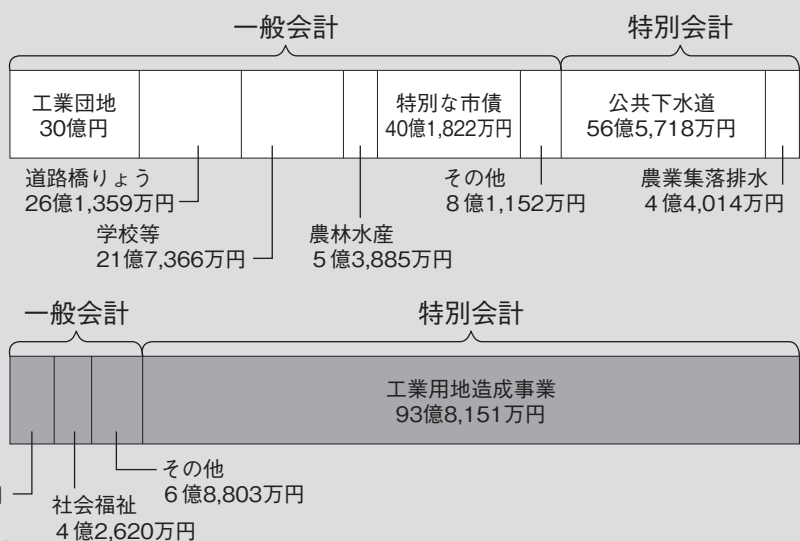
一般会計

特別会計

工業団地
30億円

特別な市債
40億1,822万円

公共下水道
56億5,718万円

道路橋りょう
26億1,359万円

その他
8億1,152万円

農業集落排水
4億4,014万円

学校等
21億7,366万円

農林水産
5億3,885万円

一般会計

特別会計

工業用地造成事業
93億8,151万円

その他
6億8,803万円

社会福祉
4億2,620万円